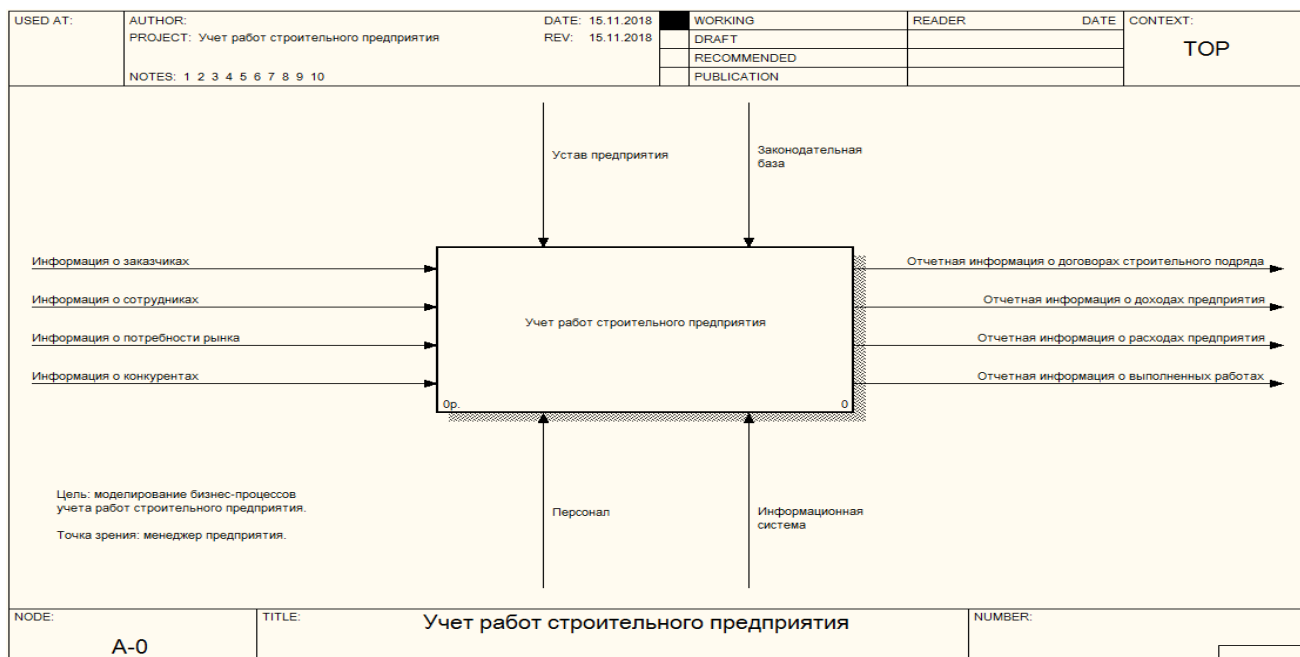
| USED AT: | AUTHOR: PROJECT: Учет работ строительного предприятия NOTES: 1 2 3 4 5 6 7 8 9 10 | DATE: 15.11.2018 REV: 15.11.2018 | | WORKING | READER | DATE | CONTEXT: |
|---|---|---|---|---|---|---|---|
| | | | | DRAFT | | | TOP |
| | | | | RECOMMENDED | | | |
| | | | | PUBLICATION | | | |

Устав предприятия

Законодательная база

Информация о заказчиках

Информация о сотрудниках

Информация о потребности рынка

Информация о конкурентах

Учет работ строительного предприятия

0р.

0

Отчетная информация о договорах строительного подряда

Отчетная информация о доходах предприятия

Отчетная информация о расходах предприятия

Отчетная информация о выполненных работах

Цель: моделирование бизнес-процессов учета работ строительного предприятия.

Точка зрения: менеджер предприятия.

Персонал

Информационная система

| NODE: A-0 | TITLE: Учет работ строительного предприятия | NUMBER: |
|---|---|---|